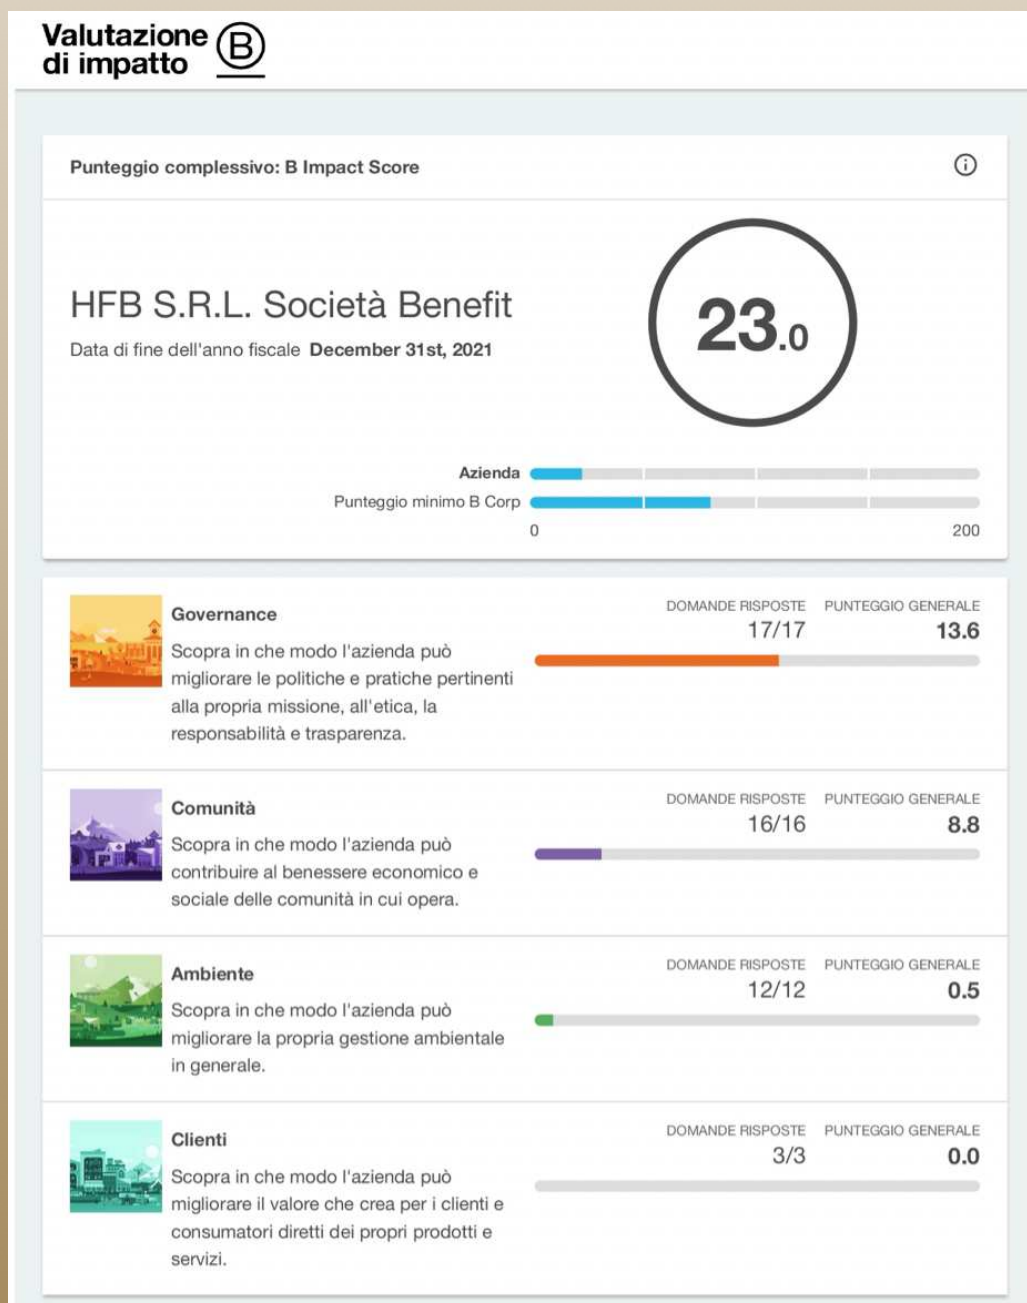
Valutazione di impatto

Punteggio complessivo: B Impact Score

HFB S.R.L. Società Benefit

Data di fine dell'anno fiscale December 31st, 2021

23.0

Azienda

Punteggio minimo B Corp

0

200

Governance

Scopra in che modo l'azienda può migliorare le politiche e pratiche pertinenti alla propria missione, all'etica, la responsabilità e trasparenza.

DOMANDE RISPOSTE 17/17

PUNTEGGIO GENERALE 13.6

Comunità

Scopra in che modo l'azienda può contribuire al benessere economico e sociale delle comunità in cui opera.

DOMANDE RISPOSTE 16/16

PUNTEGGIO GENERALE 8.8

Ambiente

Scopra in che modo l'azienda può migliorare la propria gestione ambientale in generale.

DOMANDE RISPOSTE 12/12

PUNTEGGIO GENERALE 0.5

Clienti

Scopra in che modo l'azienda può migliorare il valore che crea per i clienti e consumatori diretti dei propri prodotti e servizi.

DOMANDE RISPOSTE 3/3

PUNTEGGIO GENERALE 0.0